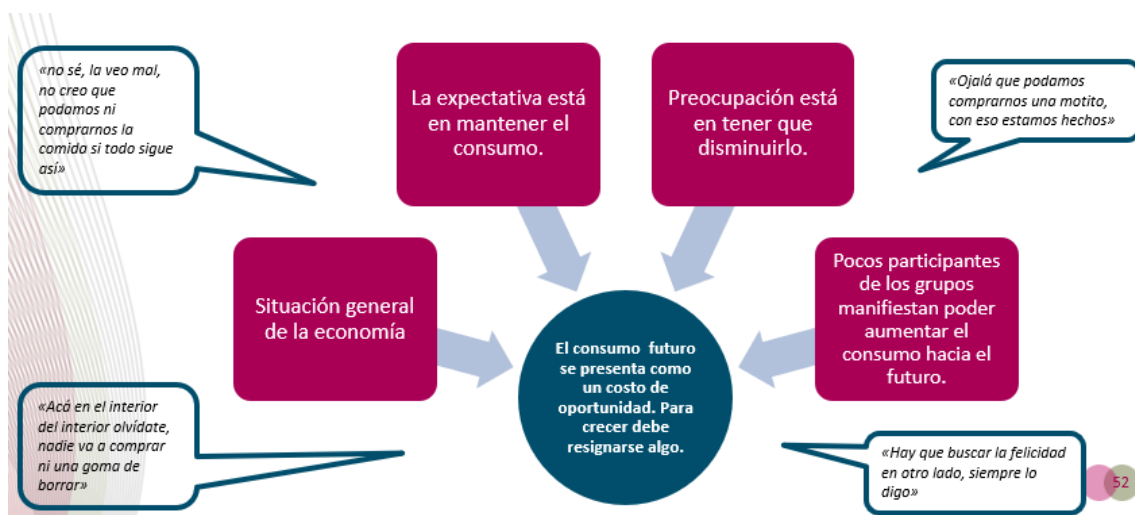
«no sé, la veo mal, no creo que podamos ni comprarnos la comida si todo sigue así»

La expectativa está en mantener el consumo.

Preocupación está en tener que disminuirlo.

«Ojalá que podamos comprarnos una motito, con eso estamos hechos»

Situación general de la economía

El consumo futuro se presenta como un costo de oportunidad. Para crecer debe resignarse algo.

Pocos participantes de los grupos manifiestan poder aumentar el consumo hacia el futuro.

«Acá en el interior del interior olvídate, nadie va a comprar ni una goma de borrar»

«Hay que buscar la felicidad en otro lado, siempre lo digo»

52